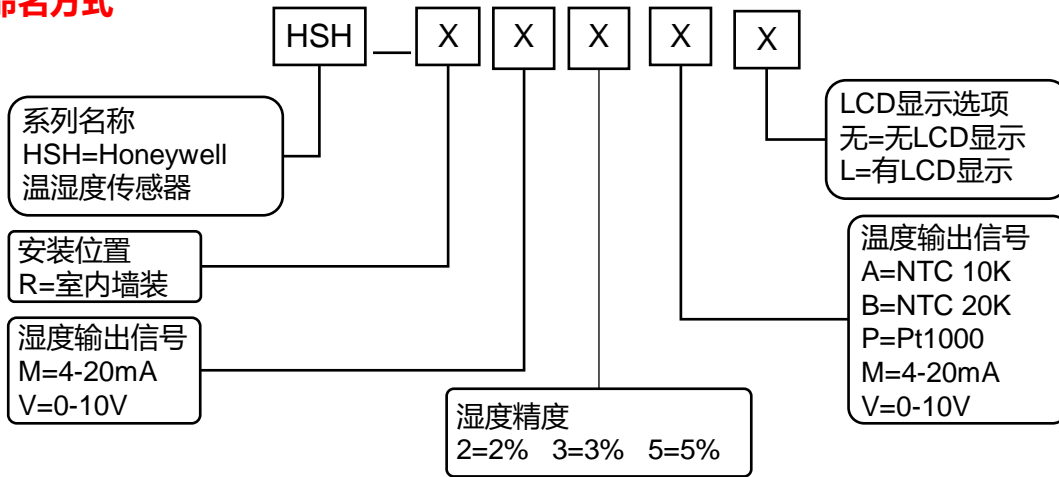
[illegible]名方式

HSH _ X X X X X

LCD显示选项
无=无LCD显示
L=有LCD显示

系列名称
HSH=Honeywell
温湿度传感器

温度输出信号
A=NTC 10K
B=NTC 20K
P=Pt1000
M=4-20mA
V=0-10V

安装位置
R=室内墙装

湿度输出信号
M=4-20mA
V=0-10V

湿度精度
2=2% 3=3% 5=5%